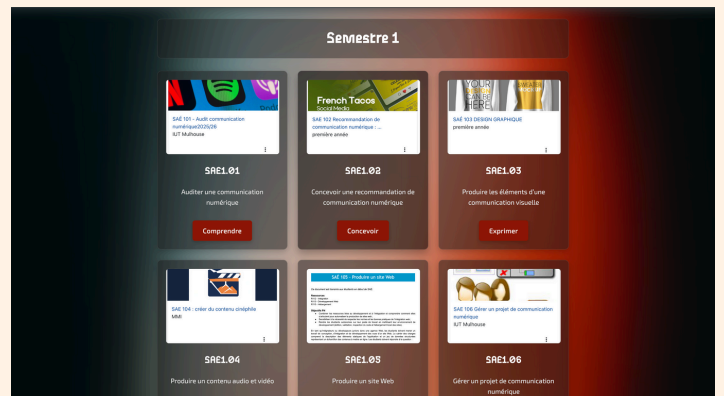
Semestre 1

French Tacos
Social Media

SAÉ 101 - Audit communication numérique2025/26
IUT Mulhouse

SAÉ1.01

Auditer une communication numérique

Comprendre

SAÉ 102 Recommandation de communication numérique : ...
première année

SAÉ1.02

Concevoir une recommendation de communication numérique

Concevoir

YOUR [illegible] HERE

SAÉ 103 DESIGN GRAPHIQUE
première année

SAÉ1.03

Produire les éléments d'une communication visuelle

Exprimer

SAÉ 104 : créer du contenu cinéphile
MMI

SAÉ1.04

Produire un contenu audio et vidéo

SAE 105 - Produire un site Web

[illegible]

SAÉ1.05

Produire un site Web

SAÉ 106 Gérer un projet de communication numérique
IUT Mulhouse

SAÉ1.06

Gérer un projet de communication numérique